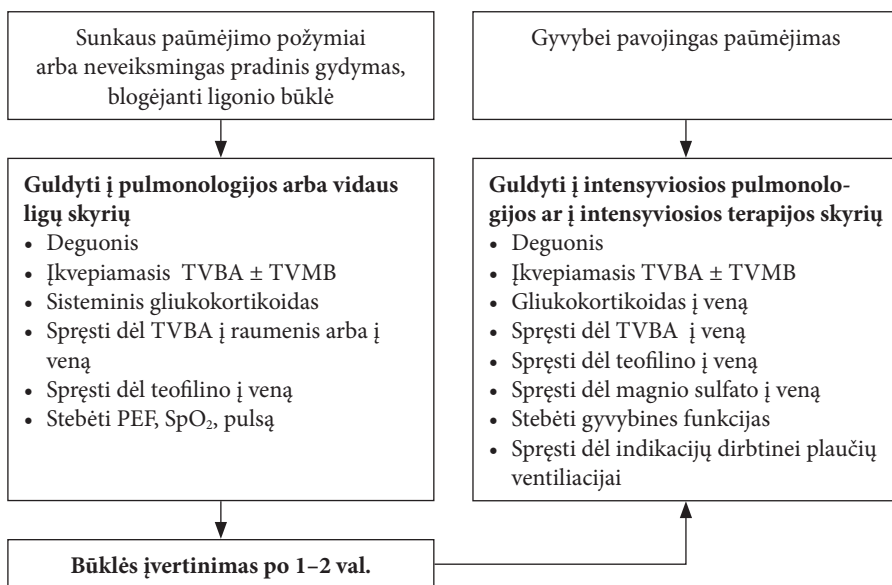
Sunkaus paūmėjimo požymiai arba neveiksmingas pradinis gydymas, blogėjanti ligonio būklė

Gyvybei pavojingas paūmėjimas

**Guldyti į pulmonologijos arba vidaus ligų skyrių**
- Deguonis
- Įkvepiamasis TVBA ± TVMB
- Sisteminis gliukokortikoidas
- Spręsti dėl TVBA į raumenis arba į veną
- Spręsti dėl teofilino į veną
- Stebėti PEF, $SpO_2$, pulsą

**Guldyti į intensyviosios pulmonologijos ar į intensyviosios terapijos skyrių**
- Deguonis
- Įkvepiamasis TVBA ± TVMB
- Gliukokortikoidas į veną
- Spręsti dėl TVBA į veną
- Spręsti dėl teofilino į veną
- Spręsti dėl magnio sulfato į veną
- Stebėti gyvybines funkcijas
- Spręsti dėl indikacijų dirbtinei plaučių ventiliacijai

**Būklės įvertinimas po 1–2 val.**